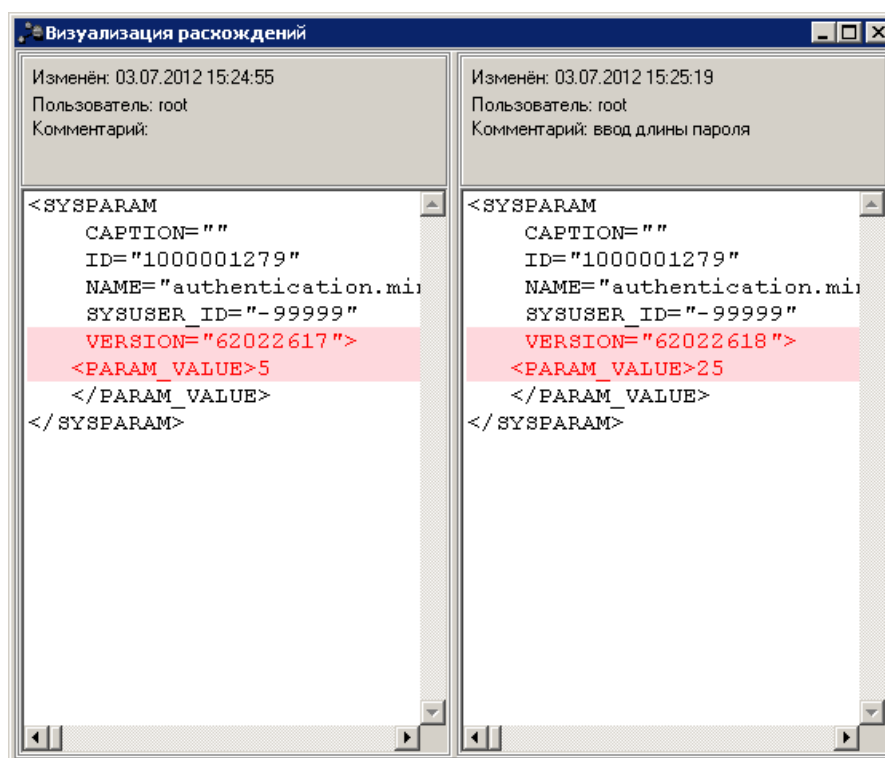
Визуализация расхождений

Изменён: 03.07.2012 15:24:55
Пользователь: root
Комментарий:

<SYSPARAM
CAPTION=""
ID="1000001279"
NAME="authentication.mi
SYSUSER_ID="-99999"
VERSION="62022617">
<PARAM_VALUE>5
</PARAM_VALUE>
</SYSPARAM>

Изменён: 03.07.2012 15:25:19
Пользователь: root
Комментарий: ввод длины пароля

<SYSPARAM
CAPTION=""
ID="1000001279"
NAME="authentication.mi
SYSUSER_ID="-99999"
VERSION="62022618">
<PARAM_VALUE>25
</PARAM_VALUE>
</SYSPARAM>